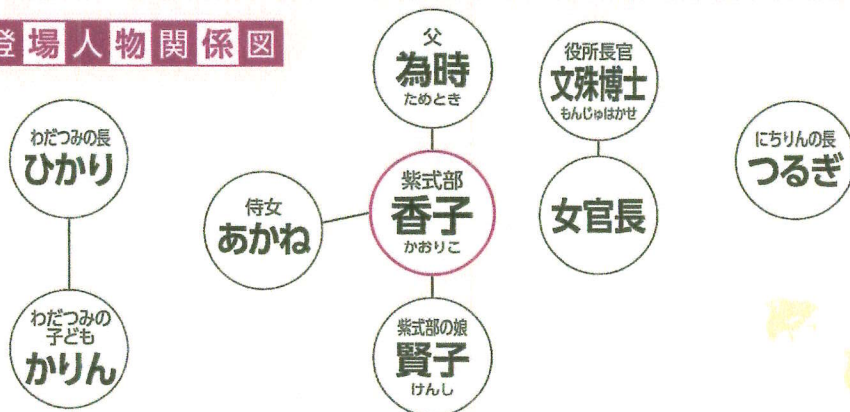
登場人物関係図

わだつみの長
ひかり

わだつみの子ども
かりん

侍女
あかね

父
為時
ためとき

紫式部
香子
かおりこ

紫式部の娘
賢子
けんし

役所長官
文殊博士
もんじゅはかせ

女官長

にちりんの長
つるぎ